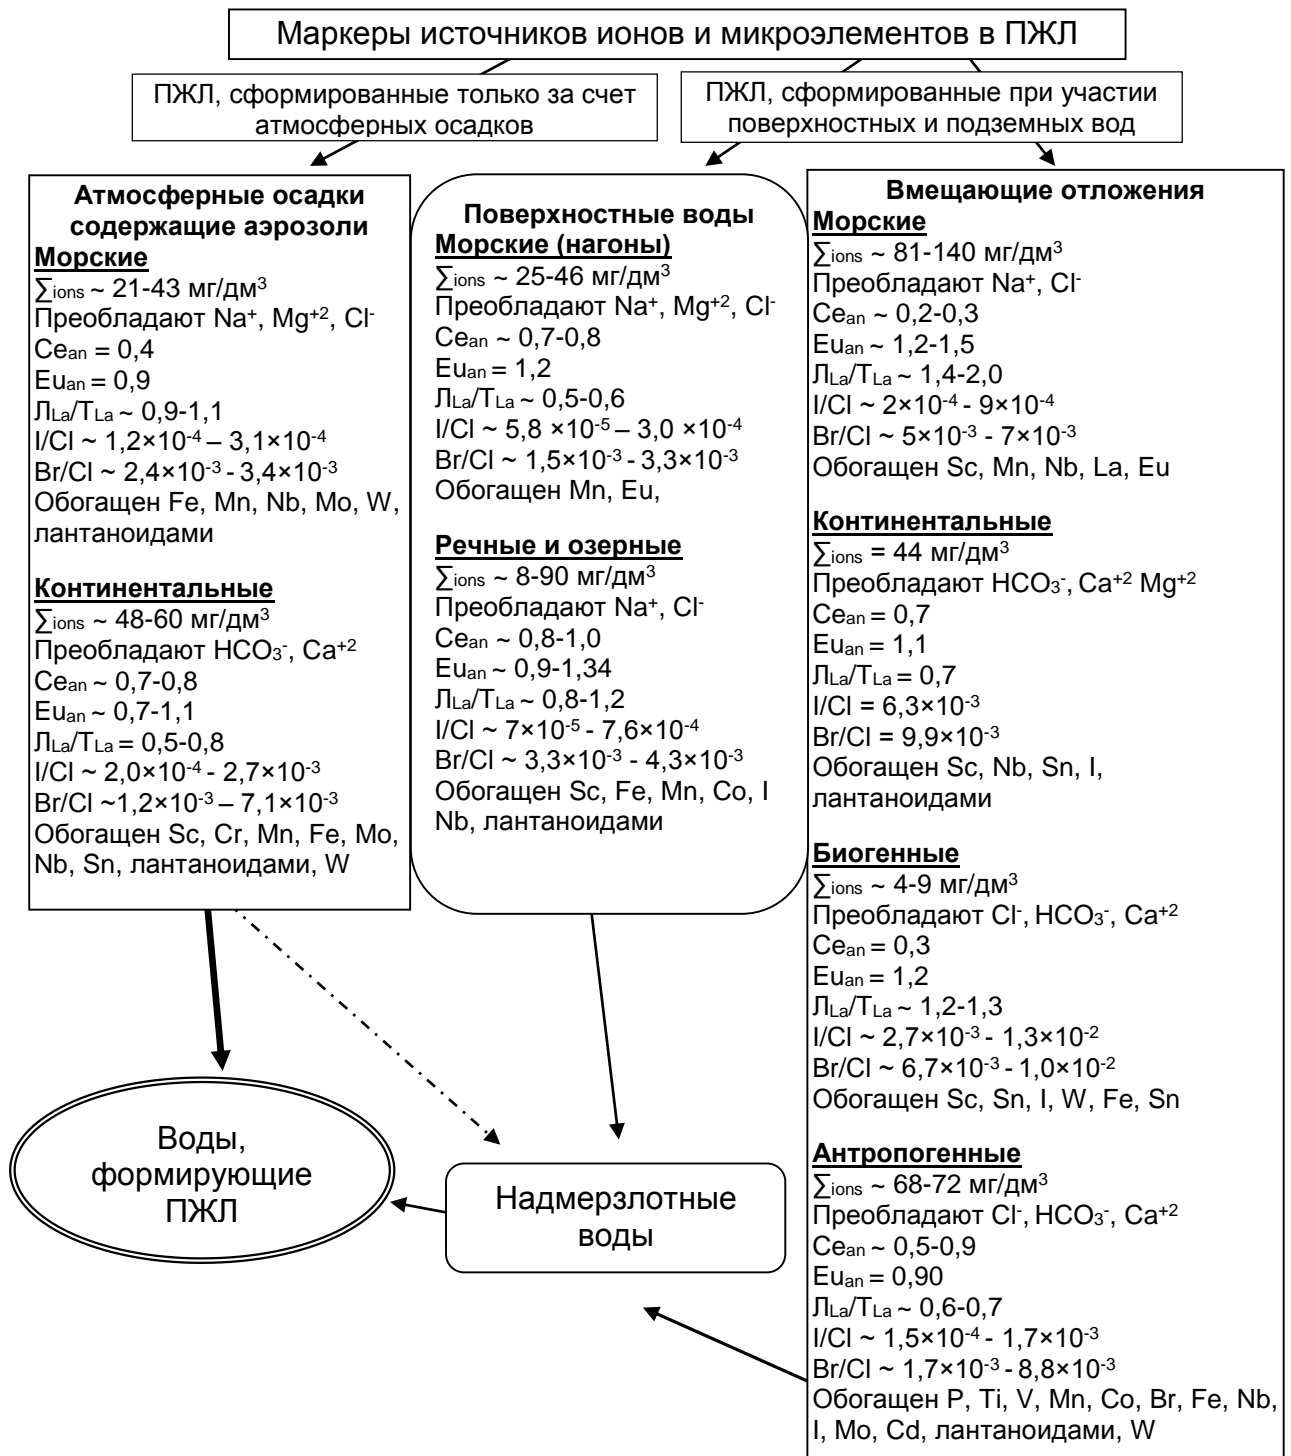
Маркеры источников ионов и микроэлементов в ПЖЛ

ПЖЛ, сформированные только за счет атмосферных осадков

ПЖЛ, сформированные при участии поверхностных и подземных вод

**Атмосферные осадки содержащие аэрозоли**
**Морские**
$\sum_{ions}$ ~ 21-43 мг/дм$^3$
Преобладают $Na^+$, $Mg^{+2}$, $Cl^-$
$Ce_{an}$ = 0,4
$Eu_{an}$ = 0,9
$Л_{La}/Т_{La}$ ~ 0,9-1,1
I/Cl ~ $1,2×10^{-4}$ – $3,1×10^{-4}$
Br/Cl ~ $2,4×10^{-3}$ - $3,4×10^{-3}$
Обогащен Fe, Mn, Nb, Mo, W, лантаноидами

**Континентальные**
$\sum_{ions}$ ~ 48-60 мг/дм$^3$
Преобладают $HCO_3^-$, $Ca^{+2}$
$Ce_{an}$ ~ 0,7-0,8
$Eu_{an}$ ~ 0,7-1,1
$Л_{La}/Т_{La}$ = 0,5-0,8
I/Cl ~ $2,0×10^{-4}$ - $2,7×10^{-3}$
Br/Cl ~$1,2×10^{-3}$ – $7,1×10^{-3}$
Обогащен Sc, Cr, Mn, Fe, Mo, Nb, Sn, лантаноидами, W

**Поверхностные воды**
**Морские (нагоны)**
$\sum_{ions}$ ~ 25-46 мг/дм$^3$
Преобладают $Na^+$, $Mg^{+2}$, $Cl^-$
$Ce_{an}$ ~ 0,7-0,8
$Eu_{an}$ = 1,2
$Л_{La}/Т_{La}$ ~ 0,5-0,6
I/Cl ~ $5,8 ×10^{-5}$ – $3,0 ×10^{-4}$
Br/Cl ~ $1,5×10^{-3}$ - $3,3×10^{-3}$
Обогащен Mn, Eu,

**Речные и озерные**
$\sum_{ions}$ ~ 8-90 мг/дм$^3$
Преобладают $Na^+$, $Cl^-$
$Ce_{an}$ ~ 0,8-1,0
$Eu_{an}$ ~ 0,9-1,34
$Л_{La}/Т_{La}$ ~ 0,8-1,2
I/Cl ~ $7×10^{-5}$ - $7,6×10^{-4}$
Br/Cl ~ $3,3×10^{-3}$ - $4,3×10^{-3}$
Обогащен Sc, Fe, Mn, Co, I Nb, лантаноидами

**Вмещающие отложения**
**Морские**
$\sum_{ions}$ ~ 81-140 мг/дм$^3$
Преобладают $Na^+$, $Cl^-$
$Ce_{an}$ ~ 0,2-0,3
$Eu_{an}$ ~ 1,2-1,5
$Л_{La}/Т_{La}$ ~ 1,4-2,0
I/Cl ~ $2×10^{-4}$ - $9×10^{-4}$
Br/Cl ~ $5×10^{-3}$ - $7×10^{-3}$
Обогащен Sc, Mn, Nb, La, Eu

**Континентальные**
$\sum_{ions}$ = 44 мг/дм$^3$
Преобладают $HCO_3^-$, $Ca^{+2}$ $Mg^{+2}$
$Ce_{an}$ = 0,7
$Eu_{an}$ = 1,1
$Л_{La}/Т_{La}$ = 0,7
I/Cl = $6,3×10^{-3}$
Br/Cl = $9,9×10^{-3}$
Обогащен Sc, Nb, Sn, I, лантаноидами

**Биогенные**
$\sum_{ions}$ ~ 4-9 мг/дм$^3$
Преобладают $Cl^-$, $HCO_3^-$, $Ca^{+2}$
$Ce_{an}$ = 0,3
$Eu_{an}$ = 1,2
$Л_{La}/Т_{La}$ ~ 1,2-1,3
I/Cl ~ $2,7×10^{-3}$ - $1,3×10^{-2}$
Br/Cl ~ $6,7×10^{-3}$ - $1,0×10^{-2}$
Обогащен Sc, Sn, I, W, Fe, Sn

**Антропогенные**
$\sum_{ions}$ ~ 68-72 мг/дм$^3$
Преобладают $Cl^-$, $HCO_3^-$, $Ca^{+2}$
$Ce_{an}$ ~ 0,5-0,9
$Eu_{an}$ = 0,90
$Л_{La}/Т_{La}$ ~ 0,6-0,7
I/Cl ~ $1,5×10^{-4}$ - $1,7×10^{-3}$
Br/Cl ~ $1,7×10^{-3}$ - $8,8×10^{-3}$
Обогащен P, Ti, V, Mn, Co, Br, Fe, Nb, I, Mo, Cd, лантаноидами, W

Воды, формирующие ПЖЛ

Надмерзлотные воды